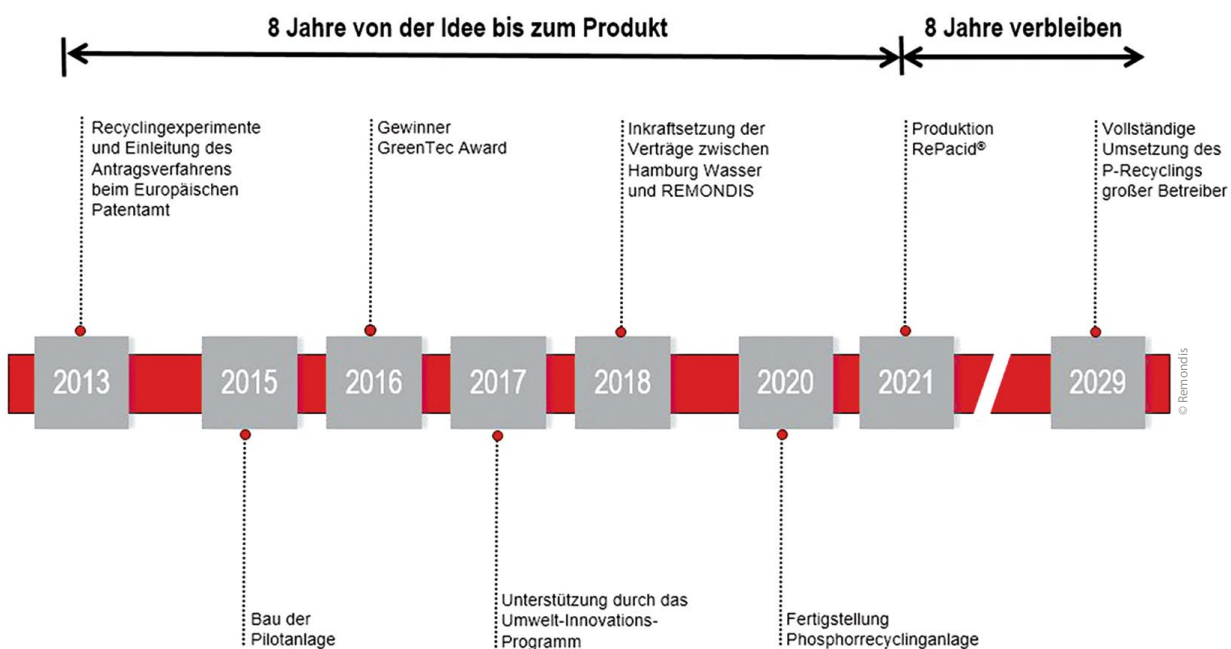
8 Jahre von der Idee bis zum Produkt

8 Jahre verbleiben

Recyclingexperimente und Einleitung des Antragsverfahrens beim Europäischen Patentamt

Gewinner GreenTec Award

Inkraftsetzung der Verträge zwischen Hamburg Wasser und REMONDIS

Produktion RePacid®

Vollständige Umsetzung des P-Recyclings großer Betreiber

2013

2015

2016

2017

2018

2020

2021

2029

© Remondis

Bau der Pilotanlage

Unterstützung durch das Umwelt-Innovations-Programm

Fertigstellung Phosphorrecyclinganlage